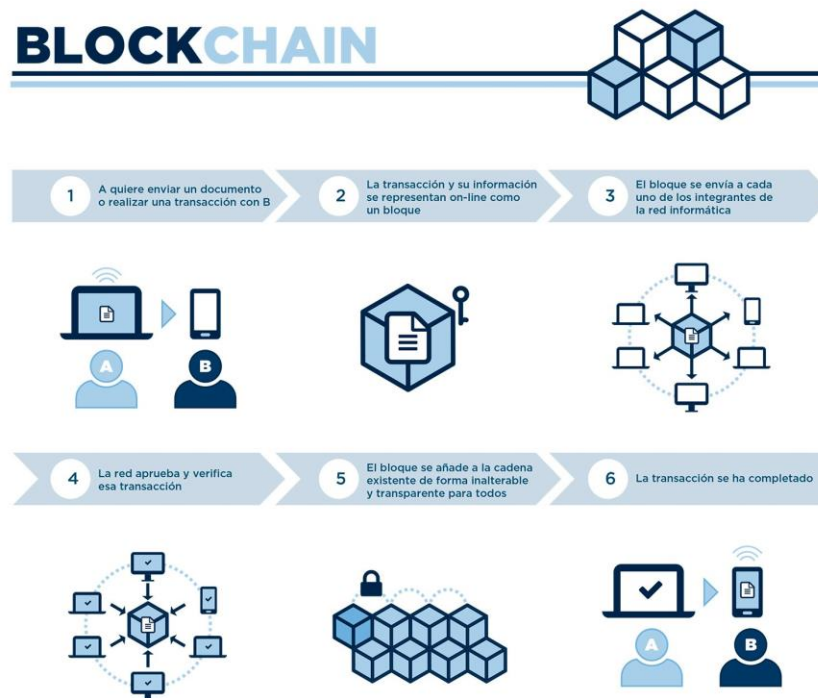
BLOCKCHAIN

1 A quiere enviar un documento o realizar una transacción con B

2 La transacción y su información se representan on-line como un bloque

3 El bloque se envía a cada uno de los integrantes de la red informática

A B

4 La red aprueba y verifica esa transacción

5 El bloque se añade a la cadena existente de forma inalterable y transparente para todos

6 La transacción se ha completado

A B